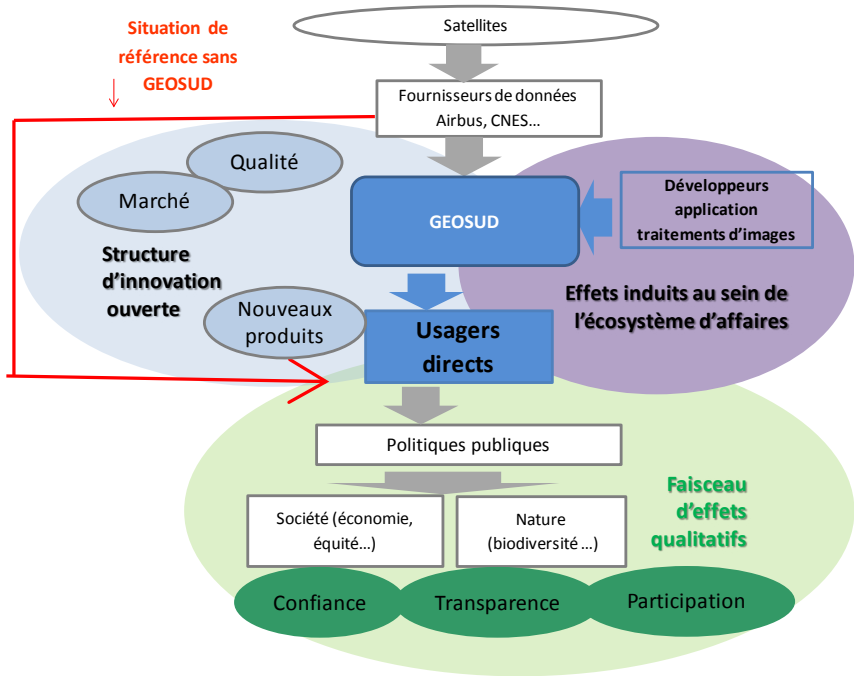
Situation de référence sans GEOSUD

Satellites

Fournisseurs de données Airbus, CNES…

Qualité

Marché

GEOSUD

Développeurs application traitements d'images

Structure d'innovation ouverte

Nouveaux produits

Usagers directs

Effets induits au sein de l'écosystème d'affaires

Politiques publiques

Faisceau d'effets qualitatifs

Société (économie, équité…)

Nature (biodiversité …)

Confiance

Transparence

Participation